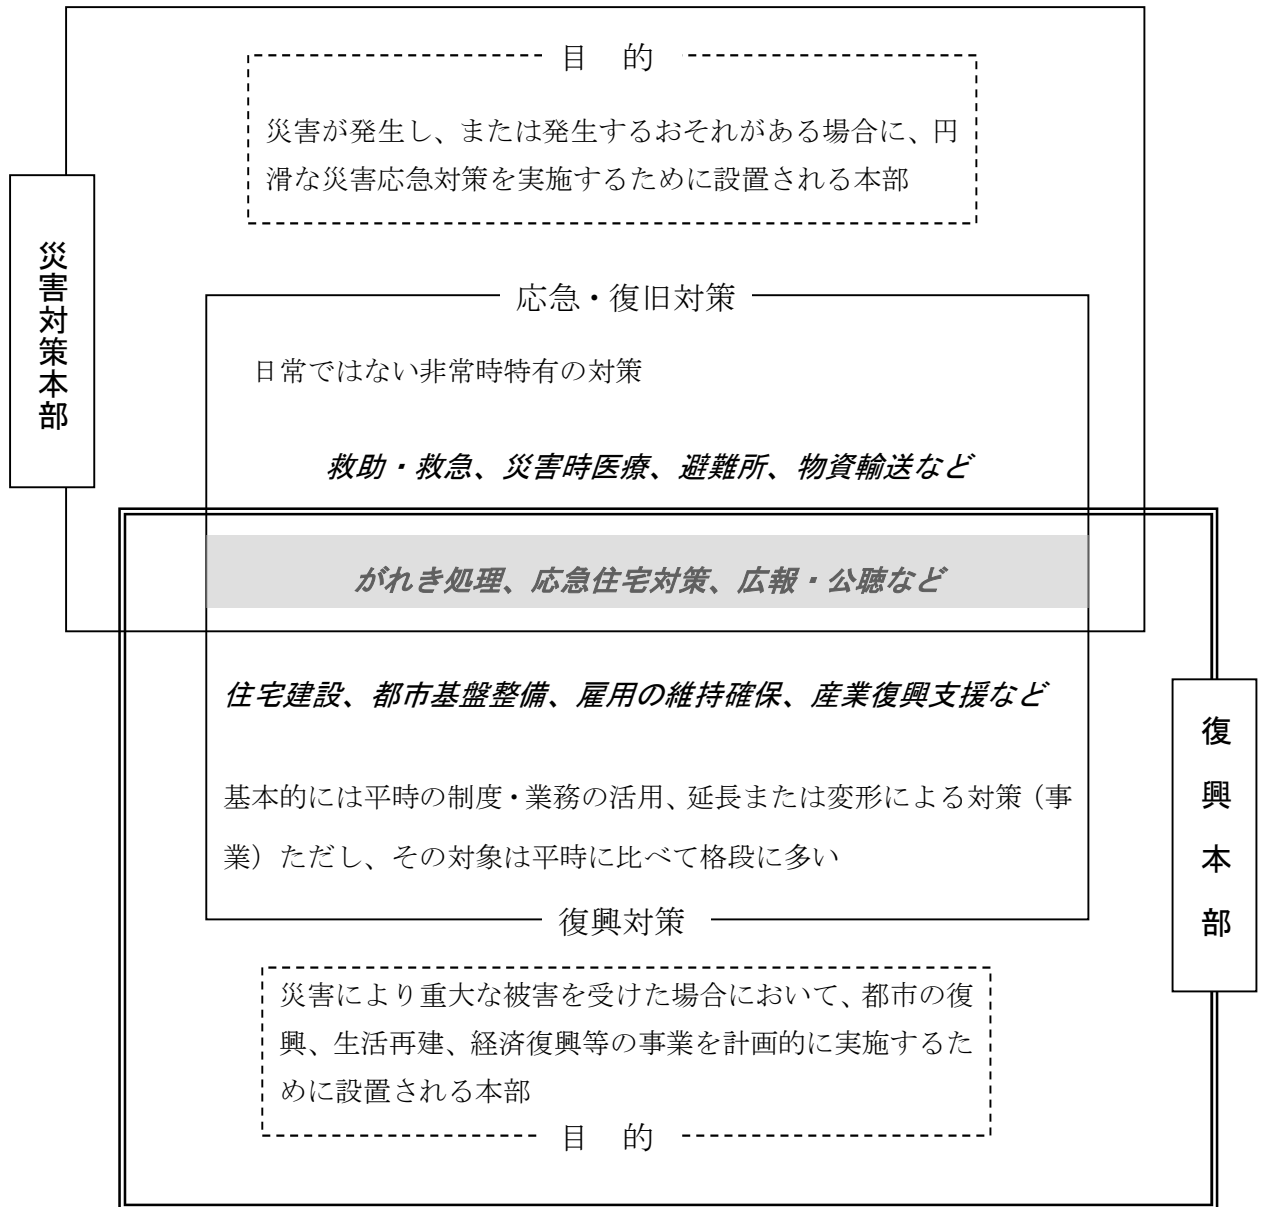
災害対策本部

目　的

災害が発生し、または発生するおそれがある場合に、円滑な災害応急対策を実施するために設置される本部

応急・復旧対策

日常ではない非常時特有の対策

救助・救急、災害時医療、避難所、物資輸送など

がれき処理、応急住宅対策、広報・公聴など

住宅建設、都市基盤整備、雇用の維持確保、産業復興支援など

基本的には平時の制度・業務の活用、延長または変形による対策（事業）ただし、その対象は平時に比べて格段に多い

復興対策

復興本部

災害により重大な被害を受けた場合において、都市の復興、生活再建、経済復興等の事業を計画的に実施するために設置される本部

目　的